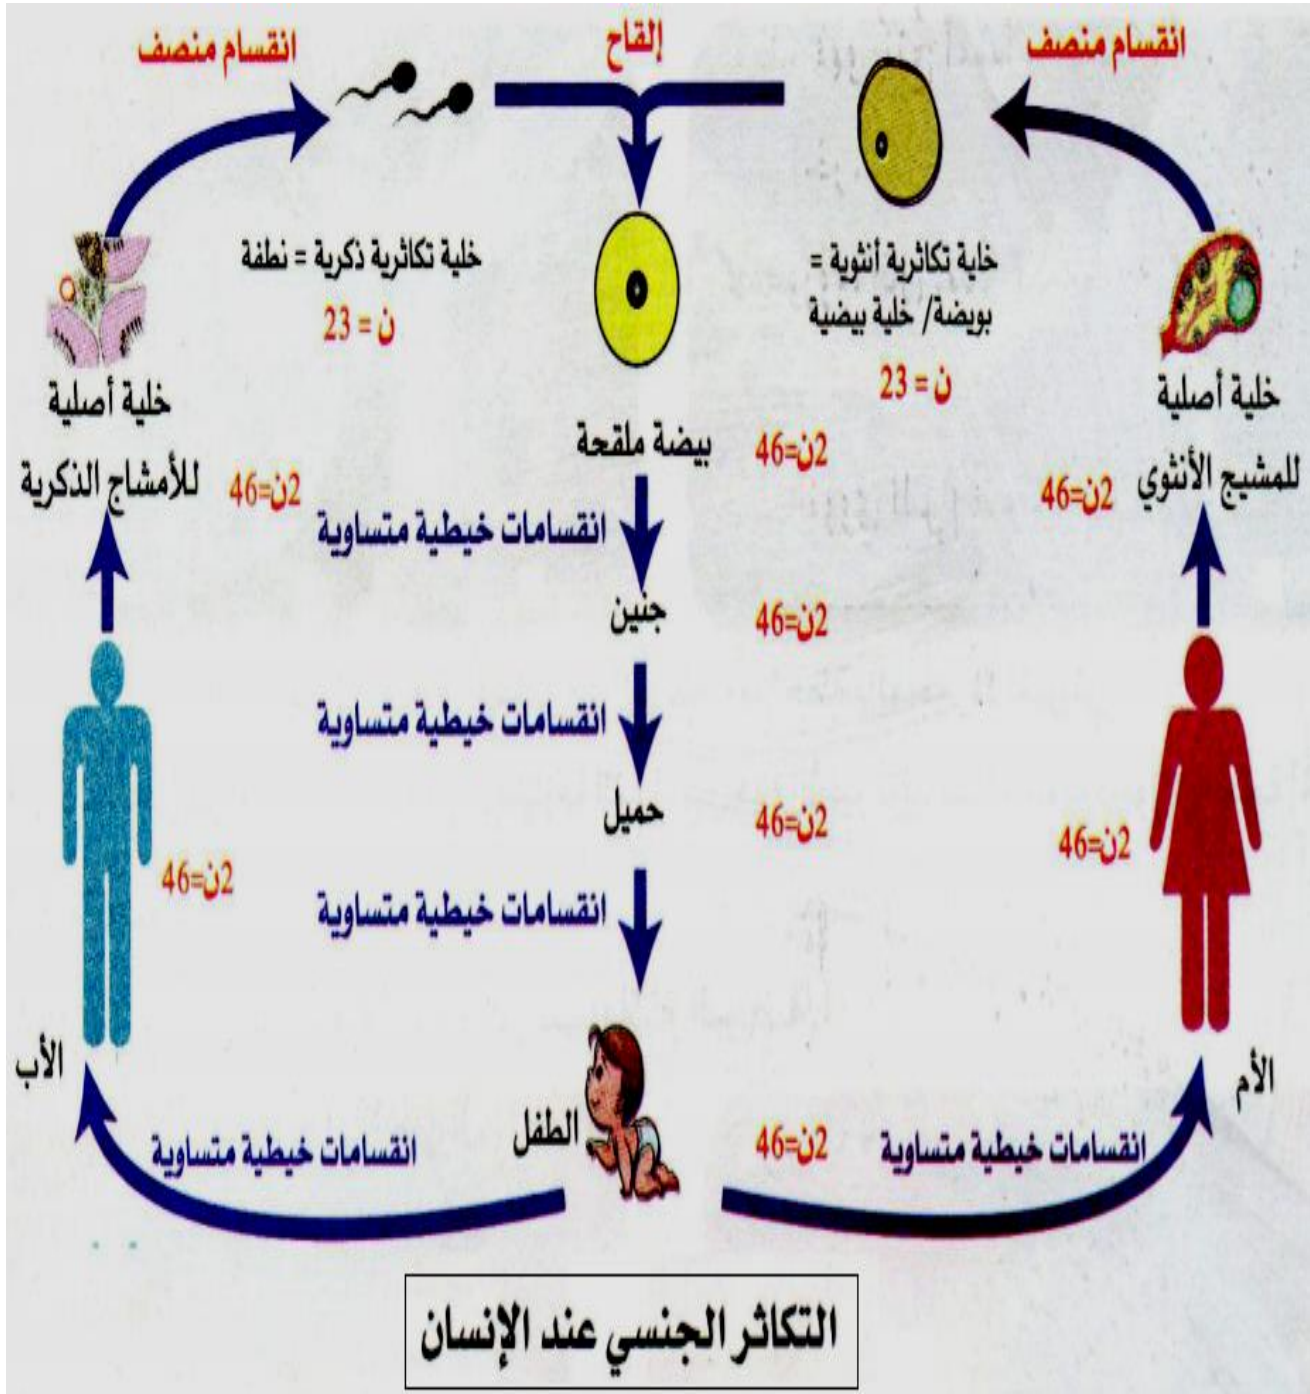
انقسام منصف

إلقاح

انقسام منصف

خلية تكاثرية ذكرية = نطفة

ن = 23

خلية تكاثرية أنثوية = بويضة/ خلية بيضية

ن = 23

خلية أصلية للأمشاج الذكرية

2ن=46

بيضة ملقحة

2ن=46

خلية أصلية للمشيج الأنثوي

2ن=46

انقسامات خيطية متساوية

جنين

2ن=46

انقسامات خيطية متساوية

حميل

2ن=46

2ن=46

2ن=46

انقسامات خيطية متساوية

الأب

الطفل

2ن=46

الأم

انقسامات خيطية متساوية

انقسامات خيطية متساوية

التكاثر الجنسي عند الإنسان